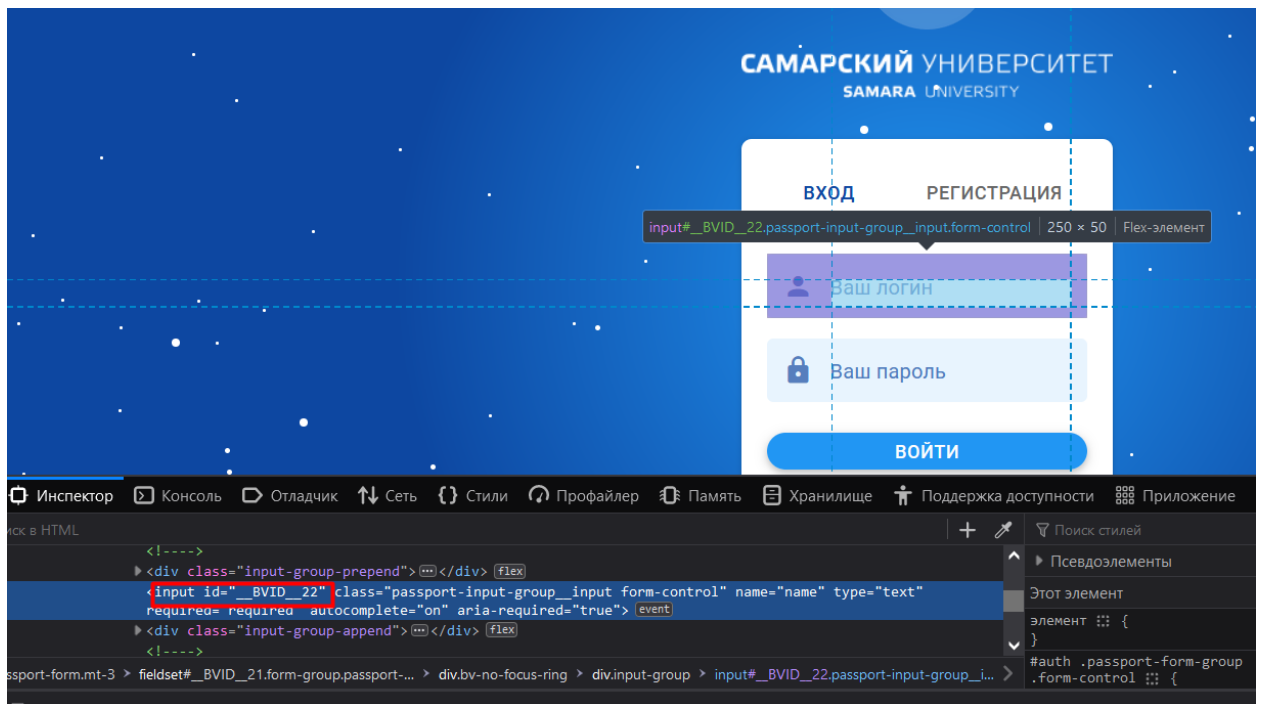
САМАРСКИЙ УНИВЕРСИТЕТ
SAMARA UNIVERSITY

ВХОД РЕГИСТРАЦИЯ

input#__BVID__22.passport-input-group__input.form-control | 250 × 50 | Flex-элемент

Ваш логин

Ваш пароль

ВОЙТИ

Инспектор Консоль Отладчик Сеть Стили Профайлер Память Хранилище Поддержка доступности Приложение

иск в HTML

<!---->
<div class="input-group-prepend"> ··· </div> flex
<input id="__BVID__22" class="passport-input-group__input form-control" name="name" type="text" required="required" autocomplete="on" aria-required="true"> event
<div class="input-group-append"> ··· </div> flex
<!---->

Поиск стилей
Псевдоэлементы
Этот элемент
элемент { 
}
#auth .passport-form-group .form-control {

ssport-form.mt-3 > fieldset#__BVID__21.form-group.passport-... > div.bv-no-focus-ring > div.input-group > input#__BVID__22.passport-input-group__i...